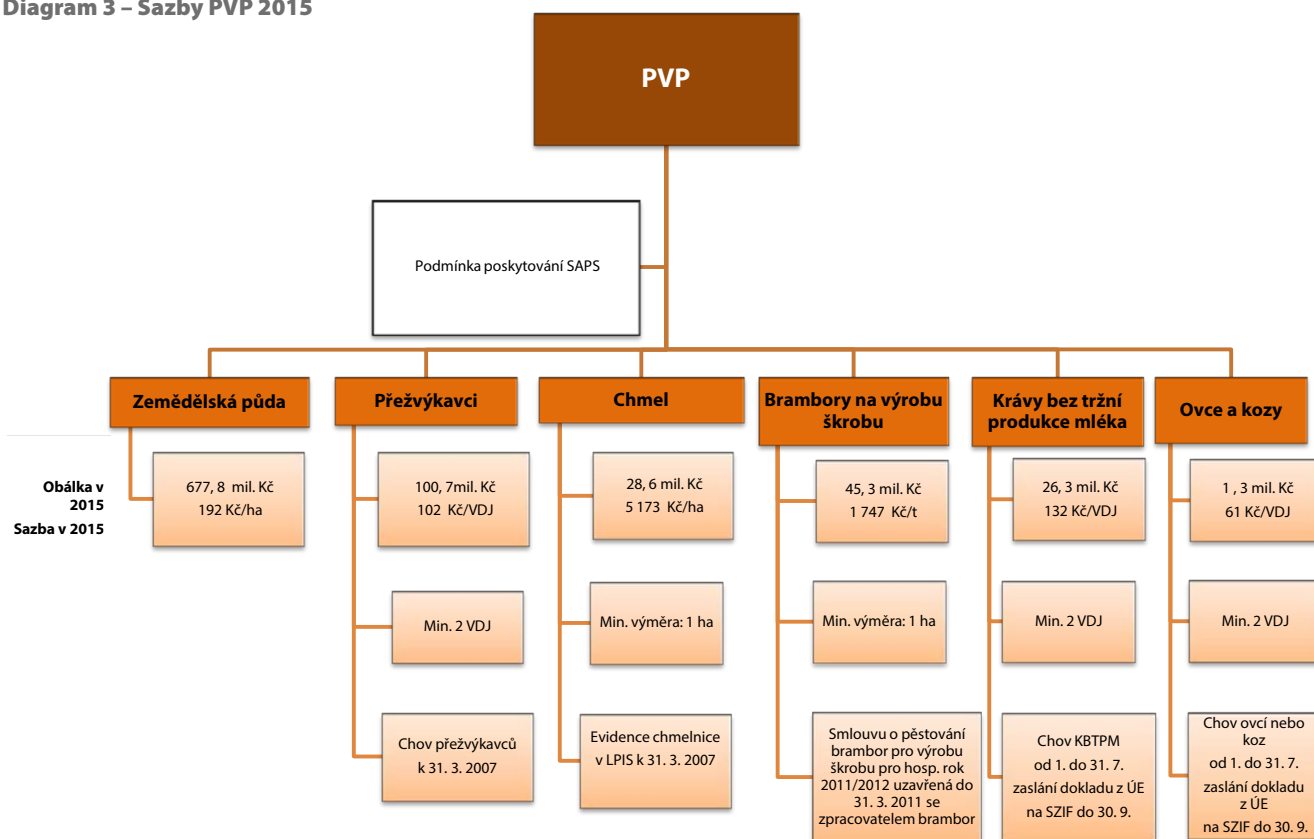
Diagram 3 – Sazby PVP 2015

PVP

Podmínka poskytování SAPS

Zemědělská půda

Přežvýkavci

Chmel

Brambory na výrobu škrobu

Krávy bez tržní produkce mléka

Ovce a kozy

Obálka v 2015

Sazba v 2015

677, 8 mil. Kč
192 Kč/ha

100, 7mil. Kč
102 Kč/VDJ

Min. 2 VDJ

Chov přežvýkavců k 31. 3. 2007

28, 6 mil. Kč
5 173 Kč/ha

Min. výměra: 1 ha

Evidence chmelnice v LPIS k 31. 3. 2007

45, 3 mil. Kč
1 747 Kč/t

Min. výměra: 1 ha

Smlouvu o pěstování brambor pro výrobu škrobu pro hosp. rok 2011/2012 uzavřená do 31. 3. 2011 se zpracovatelem brambor

26, 3 mil. Kč
132 Kč/VDJ

Min. 2 VDJ

Chov KBTPM
od 1. do 31. 7.
zaslání dokladu z ÚE na SZIF do 30. 9.

1 , 3 mil. Kč
61 Kč/VDJ

Min. 2 VDJ

Chov ovcí nebo koz
od 1. do 31. 7.
zaslání dokladu z ÚE
na SZIF do 30. 9.